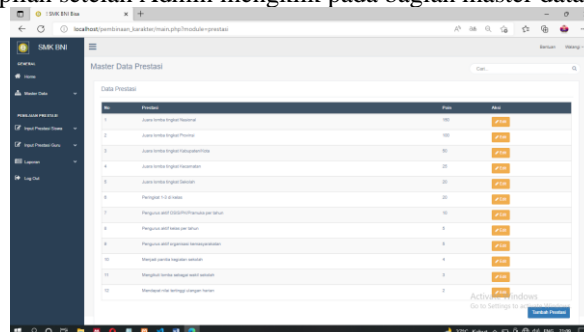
...pilan setelah Admin mengklik pada bagian master data

:: SMK BNI Bse

localhost/pembinaan_karakter/main.php?module=prestasi

SMK BNI

Selamat Datang

ADMIN

Home

Master Data

PEMBINAAN PRESTASI

Input Prestasi Siswa

Input Prestasi Guru

Laporan

Log Out

Master Data Prestasi

Cari...

Data Prestasi

| No | Prestasi | Poin | Aksi |
|---|---|---|---|
| 1 | Juara lomba tingkat Nasional | 150 | Edit |
| 2 | Juara lomba tingkat Provinsi | 100 | Edit |
| 3 | Juara lomba tingkat Kabupaten/Kota | 50 | Edit |
| 4 | Juara lomba tingkat kecamatan | 25 | Edit |
| 5 | Juara lomba tingkat Sekolah | 20 | Edit |
| 6 | Peringkat 1-3 di kelas | 20 | Edit |
| 7 | Pengurus aktif OSIS/PK/Pramuka per tahun | 10 | Edit |
| 8 | Pengurus aktif kelas per tahun | 5 | Edit |
| 9 | Pengurus aktif organisasi kemasyarakatan | 5 | Edit |
| 10 | Menjadi panitia kegiatan sekolah | 4 | Edit |
| 11 | Mengikuti lomba sebagai wakil sekolah | 3 | Edit |
| 12 | Mendapat nilai tertinggi ulangan harian | 2 | Edit |

Tambah Prestasi

Activate Windows
Go to Settings to activate Windows.